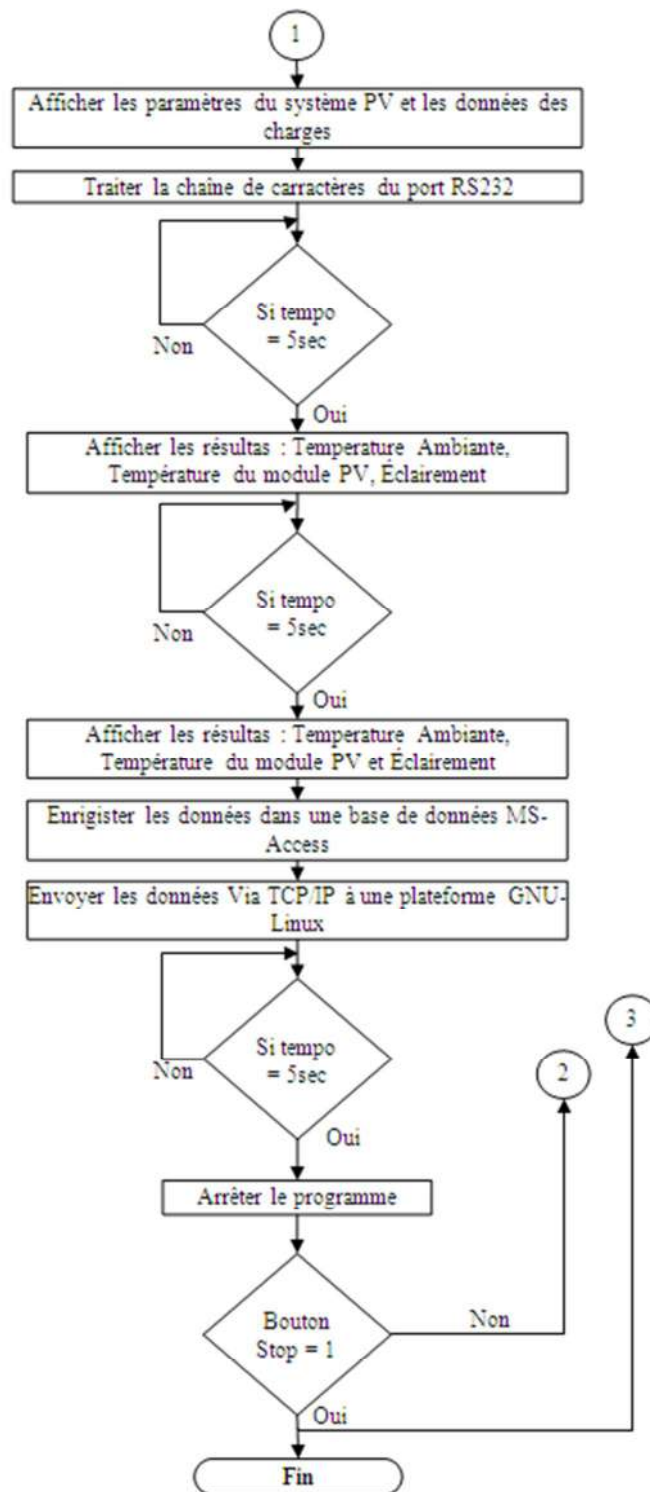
1

Afficher les paramètres du système PV et les données des charges

Traiter la chaîne de carractères du port RS232

Si tempo = 5sec

Non

Oui

Afficher les résultas : Temperature Ambiante, Température du module PV, Éclairement

Si tempo = 5sec

Non

Oui

Afficher les résultas : Temperature Ambiante, Température du module PV et Éclairement

Enrigister les données dans une base de données MS-Access

Envoyer les données Via TCP/IP à une plateforme GNU-Linux

Si tempo = 5sec

Non

Oui

3

2

Arrêter le programme

Bouton Stop = 1

Non

Oui

Fin